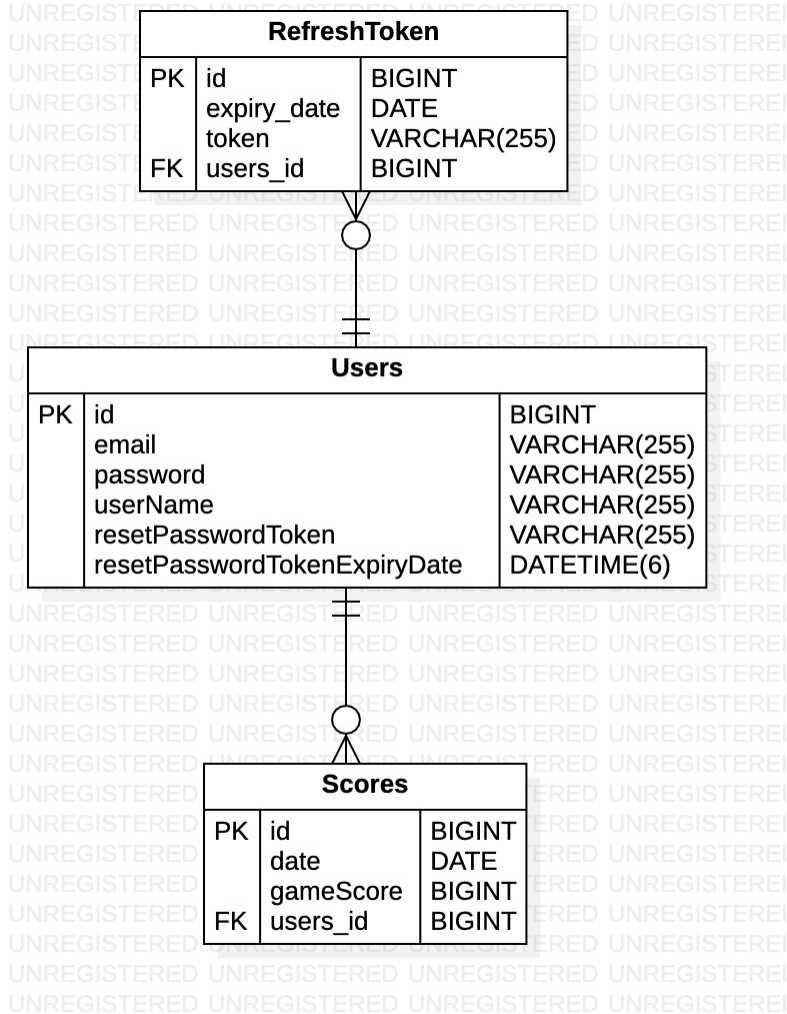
RefreshToken

| | | |
|---|---|---|
| PK | id | BIGINT |
| | expiry_date | DATE |
| | token | VARCHAR(255) |
| FK | users_id | BIGINT |

Users

| | | |
|---|---|---|
| PK | id | BIGINT |
| | email | VARCHAR(255) |
| | password | VARCHAR(255) |
| | userName | VARCHAR(255) |
| | resetPasswordToken | VARCHAR(255) |
| | resetPasswordTokenExpiryDate | DATETIME(6) |

Scores

| | | |
|---|---|---|
| PK | id | BIGINT |
| | date | DATE |
| | gameScore | BIGINT |
| FK | users_id | BIGINT |

UNREGISTERED UNREGISTERED UNREGISTERED UNREGISTERED